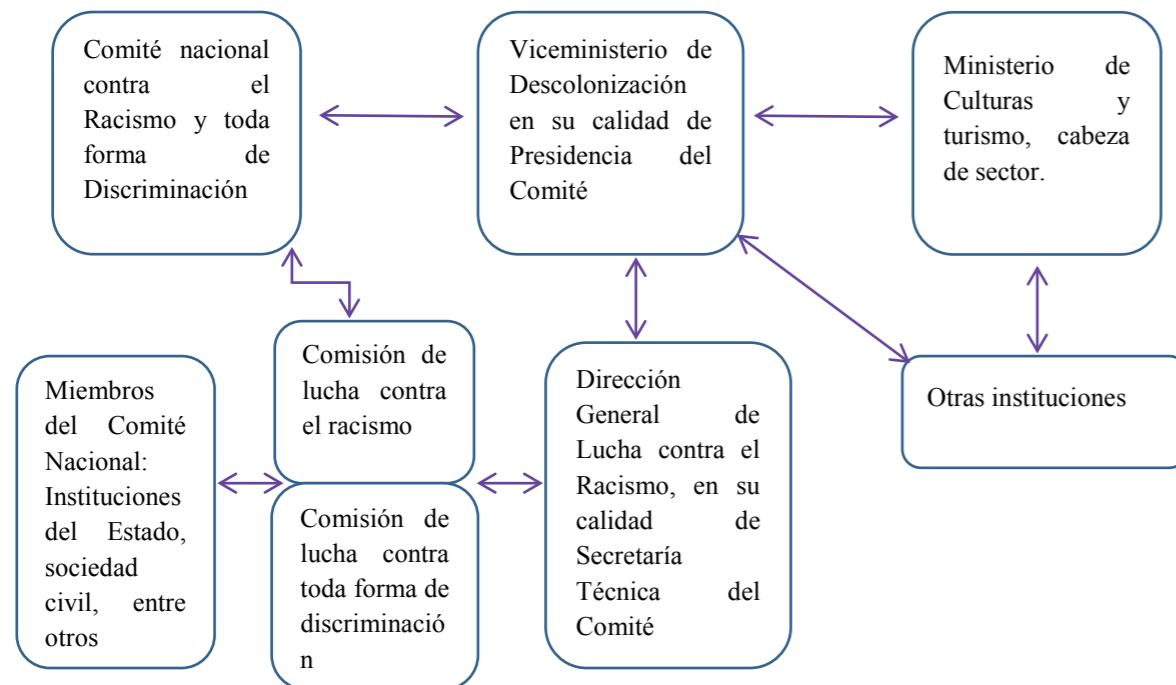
Comité nacional contra el Racismo y toda forma de Discriminación

Viceministerio de Descolonización en su calidad de Presidencia del Comité

Ministerio de Culturas y turismo, cabeza de sector.

Miembros del Comité Nacional: Instituciones del Estado, sociedad civil, entre otros

Comisión de lucha contra el racismo

Comisión de lucha contra toda forma de discriminació n

Dirección General de Lucha contra el Racismo, en su calidad de Secretaría Técnica del Comité

Otras instituciones